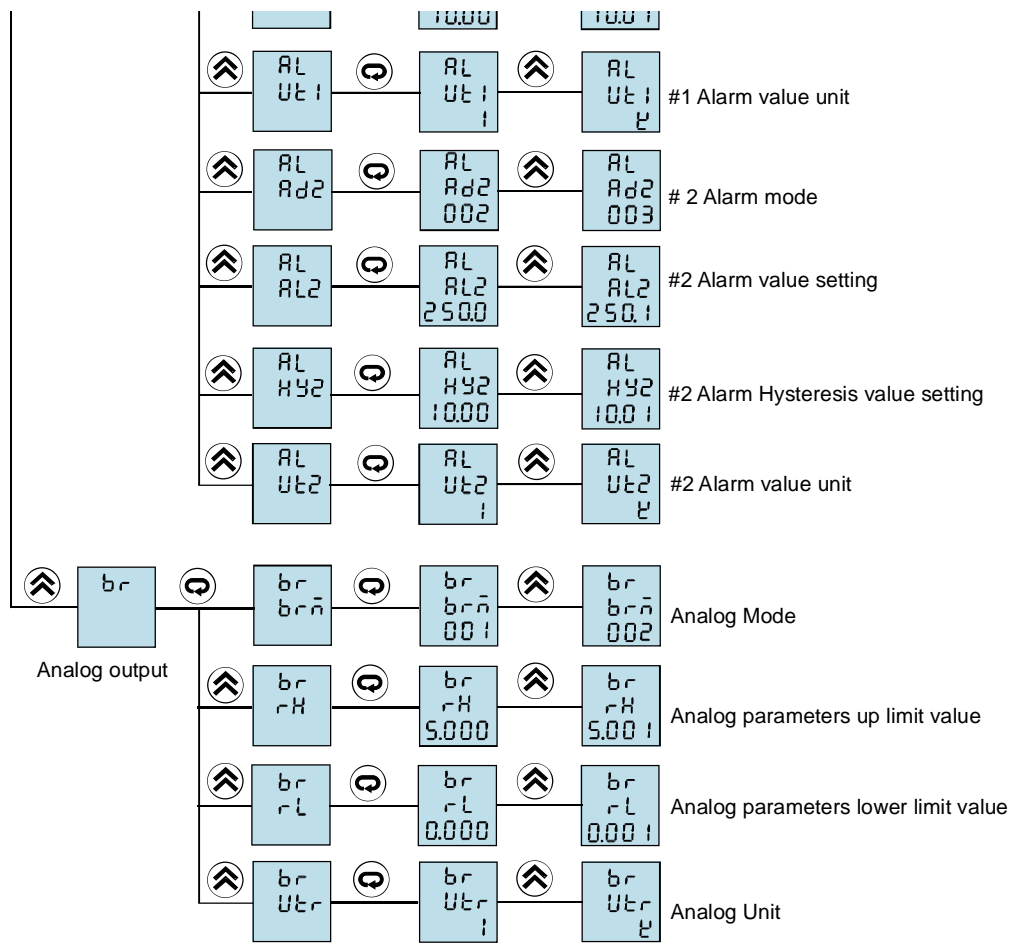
10.00 10.01

AL Ut1 AL Ut1 1 AL Ut1 t #1 Alarm value unit

AL Ad2 AL Ad2 002 AL Ad2 003 # 2 Alarm mode

AL AL2 AL AL2 250.0 AL AL2 250.1 #2 Alarm value setting

AL HY2 AL HY2 10.00 AL HY2 10.01 #2 Alarm Hysteresis value setting

AL Ut2 AL Ut2 1 AL Ut2 t #2 Alarm value unit

br br brm br brm 001 br brm 002 Analog Mode

Analog output

br rH br rH 5.000 br rH 5.001 Analog parameters up limit value

br rL br rL 0.000 br rL 0.001 Analog parameters lower limit value

br Utr br Utr 1 br Utr t Analog Unit